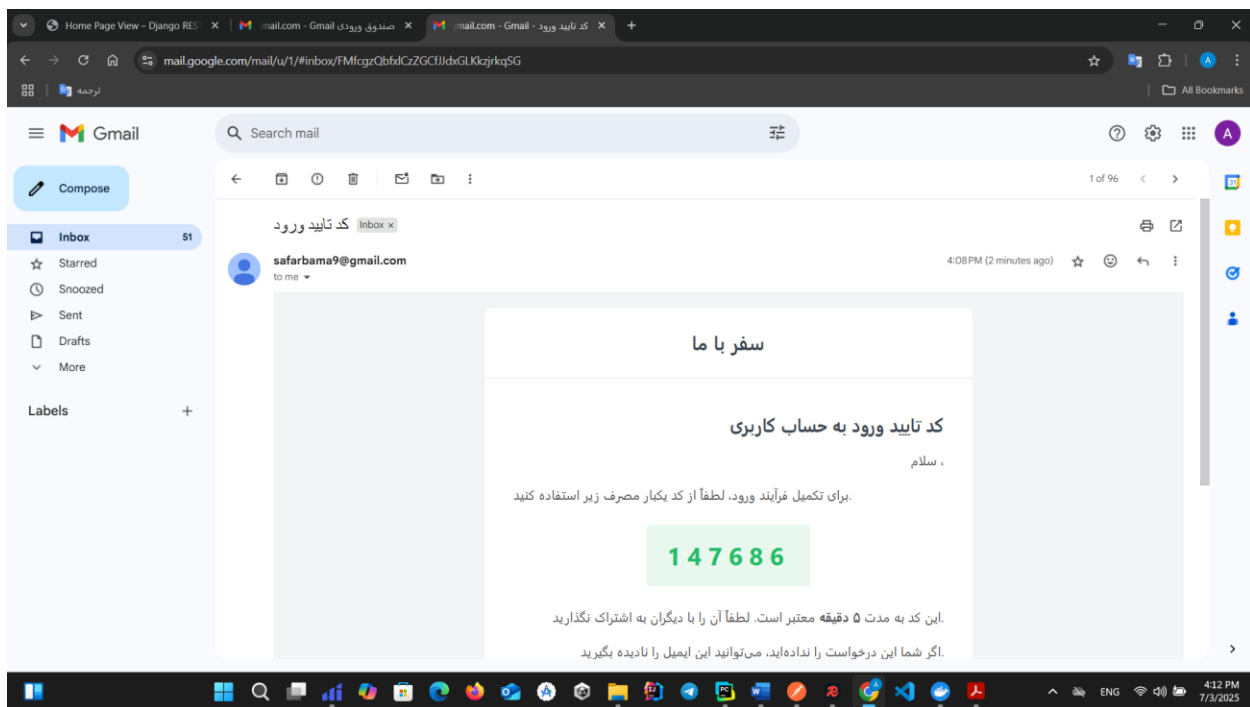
Home Page View – Django REST ×
صندوق ورودی mail.com - Gmail ×
کد تایید ورود - mail.com - Gmail ×
+

mail.google.com/mail/u/1/#inbox/FMfcgzQbfxlCzZGCfJJdxGLKkzjrkqSG

ترجمه

All Bookmarks

Gmail

Search mail

Compose

Inbox 51
Starred
Snoozed
Sent
Drafts
More

Labels +

1 of 96

کد تایید ورود Inbox ×

safarbama9@gmail.com
to me

4:08 PM (2 minutes ago)

سفر با ما

کد تایید ورود به حساب کاربری

، سلام

.برای تکمیل فرآیند ورود، لطفاً از کد یکبار مصرف زیر استفاده کنید

147686

.این کد به مدت **۵ دقیقه** معتبر است. لطفاً آن را با دیگران به اشتراک نگذارید

.اگر شما این درخواست را نداده‌اید، می‌توانید این ایمیل را نادیده بگیرید

ENG
4:12 PM
7/3/2025